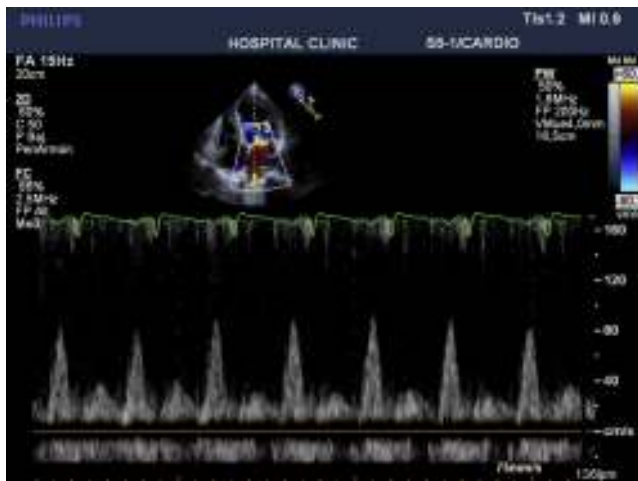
PHILIPS

TIs1.2 MI 0.9

HOSPITAL CLINIC

S5-1/CARDIO

FA 15Hz
20cm

2D
68%
C 50
P Baj
Penetrare

FC
68%
2.6MHz
FP Alt
Med

PW
50%
1.6MHz
FP 200Hz
VMuest.0mm
16.5cm

-160

-120

-80

-40

cm/s

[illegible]

136lpm